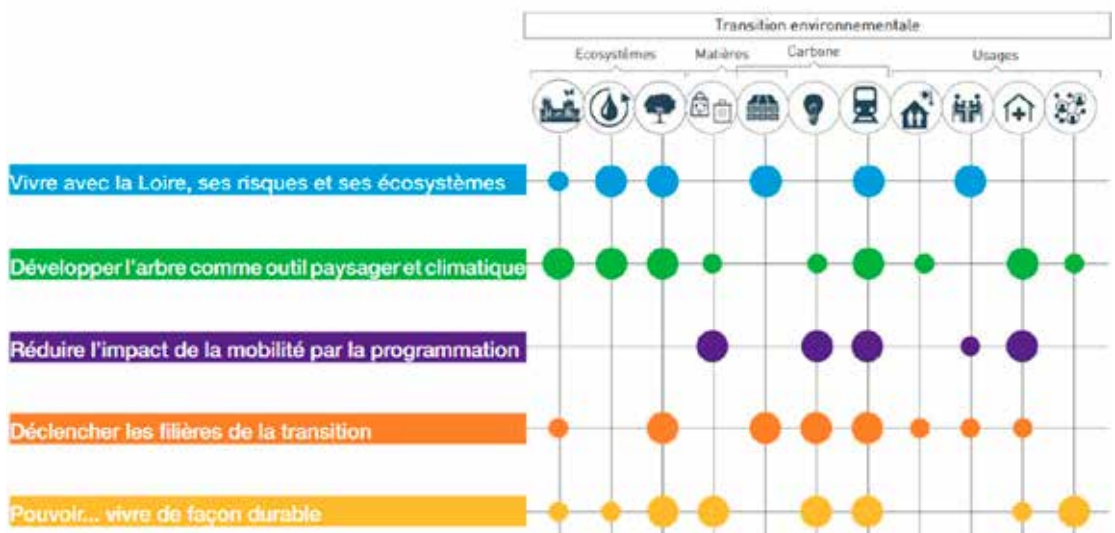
Transition environnementale

Ecosystèmes

Matières

Carbone

Usages

Vivre avec la Loire, ses risques et ses écosystèmes

Développer l'arbre comme outil paysager et climatique

Réduire l'impact de la mobilité par la programmation

Déclencher les filières de la transition

Pouvoir... vivre de façon durable